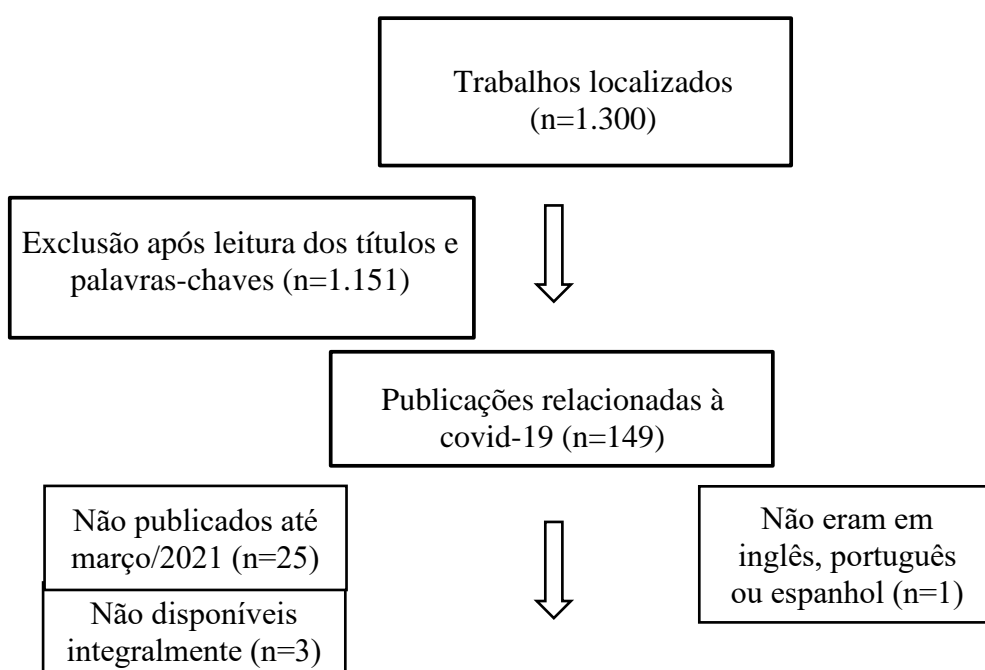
Trabalhos localizados (n=1.300)

Exclusão após leitura dos títulos e palavras-chaves (n=1.151)

Publicações relacionadas à covid-19 (n=149)

Não publicados até março/2021 (n=25)

Não disponíveis integralmente (n=3)

Não eram em inglês, português ou espanhol (n=1)